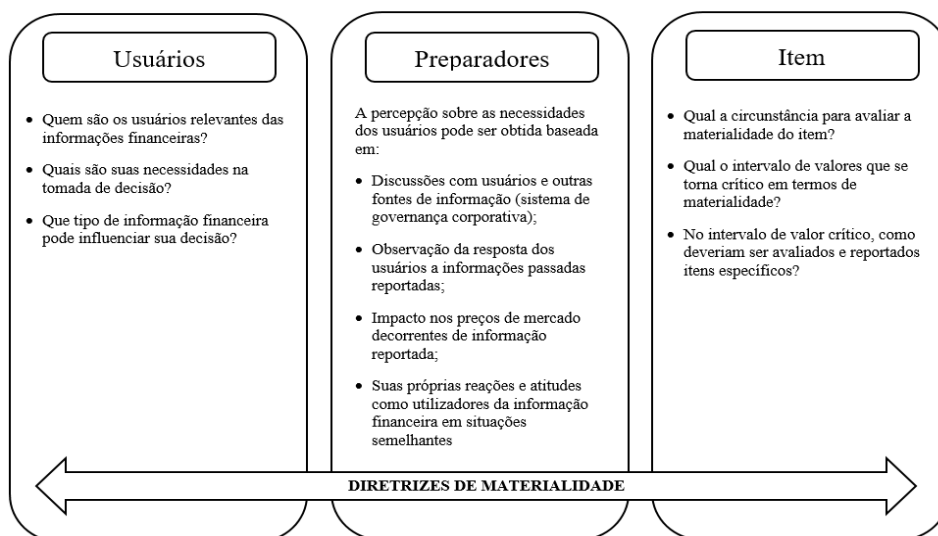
Usuários

- Quem são os usuários relevantes das informações financeiras?
- Quais são suas necessidades na tomada de decisão?
- Que tipo de informação financeira pode influenciar sua decisão?

Preparadores

A percepção sobre as necessidades dos usuários pode ser obtida baseada em:

- Discussões com usuários e outras fontes de informação (sistema de governança corporativa);
- Observação da resposta dos usuários a informações passadas reportadas;
- Impacto nos preços de mercado decorrentes de informação reportada;
- Suas próprias reações e atitudes como utilizadores da informação financeira em situações semelhantes

Item

- Qual a circunstância para avaliar a materialidade do item?
- Qual o intervalo de valores que se torna crítico em termos de materialidade?
- No intervalo de valor crítico, como deveriam ser avaliados e reportados itens específicos?

DIRETRIZES DE MATERIALIDADE